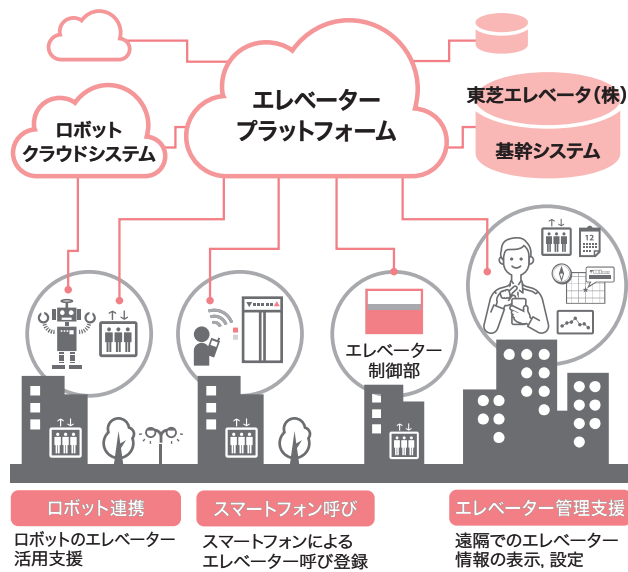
エレベーター
プラットフォーム

ロボット
クラウドシステム

東芝エレベータ(株)
基幹システム

エレベーター
制御部

12

ロボット連携
ロボットのエレベーター活用支援

スマートフォン呼び
スマートフォンによるエレベーター呼び登録

エレベーター管理支援
遠隔でのエレベーター情報の表示, 設定